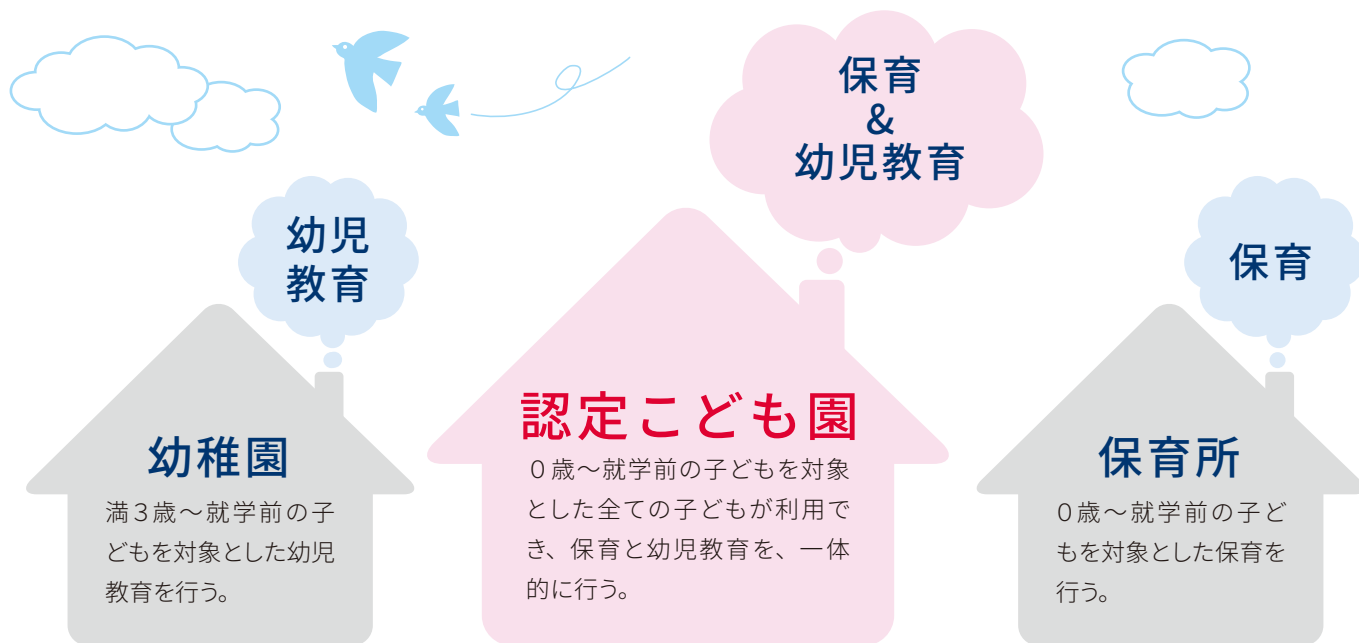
保育
&
幼児教育

幼児
教育

保育

幼稚園

満３歳～就学前の子どもを対象とした幼児教育を行う。

認定こども園

０歳～就学前の子どもを対象とした全ての子どもが利用でき、保育と幼児教育を、一体的に行う。

保育所

０歳～就学前の子どもを対象とした保育を行う。